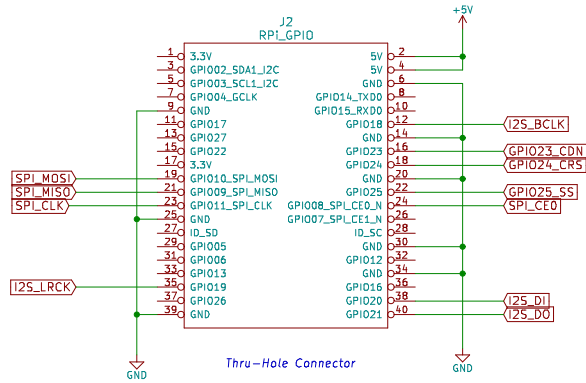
+5V

J2
RPi_GPIO

1 3.3V
3 GPIO02_SDA1_I2C
5 GPIO03_SCL1_I2C
7 GPIO04_GCLK
9 GND
11 GPIO17
13 GPIO27
15 GPIO22
17 3.3V
19 GPIO10_SPI_MOSI
21 GPIO09_SPI_MISO
23 GPIO11_SPI_CLK
25 GND
27 ID_SD
29 GPIO05
31 GPIO06
33 GPIO13
35 GPIO19
37 GPIO26
39 GND

5V 2
5V 4
GND 6
GPIO14_TXD0 8
GPIO15_RXD0 10
GPIO18 12
GND 14
GPIO23 16
GPIO24 18
GND 20
GPIO25 22
GPIO08_SPI_CE0_N 24
GPIO07_SPI_CE1_N 26
ID_SC 28
GND 30
GPIO12 32
GND 34
GPIO16 36
GPIO20 38
GPIO21 40

SPI_MOSI
SPI_MISO
SPI_CLK
I2S_LRCK

I2S_BCLK
GPIO23_CDN
GPIO24_CRS
GPIO25_SS
SPI_CE0
I2S_DI
I2S_DO

GND
GND

Thru-Hole Connector